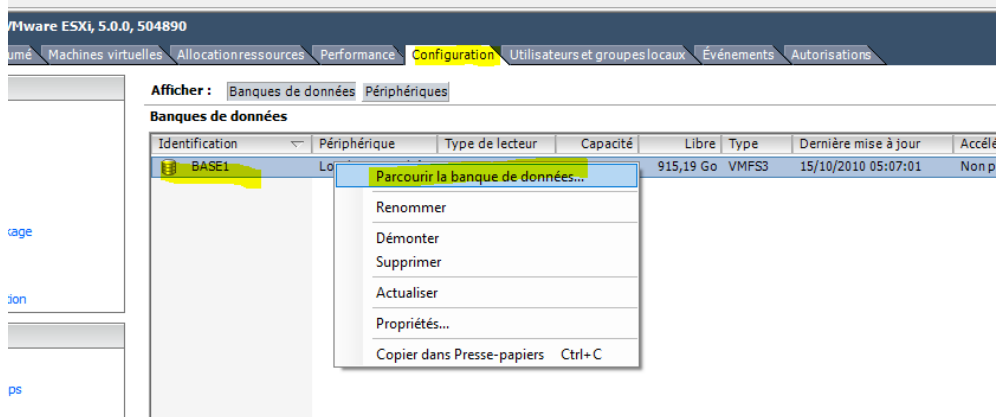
VMware ESXi, 5.0.0, 504890

umé | Machines virtuelles | Allocation ressources | Performance | Configuration | Utilisateurs et groupes locaux | Événements | Autorisations

Afficher : Banques de données | Périphériques

Banques de données

| Identification | Périphérique | Type de lecteur | Capacité | Libre | Type | Dernière mise à jour | Accél |
|---|---|---|---|---|---|---|---|
| BASE1 | Lo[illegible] | | | 915,19 Go | VMFS3 | 15/10/2010 05:07:01 | Non p |

Parcourir la banque de données...
Renommer
Démonter
Supprimer
Actualiser
Propriétés...
Copier dans Presse-papiers Ctrl+C

kage

tion

ps